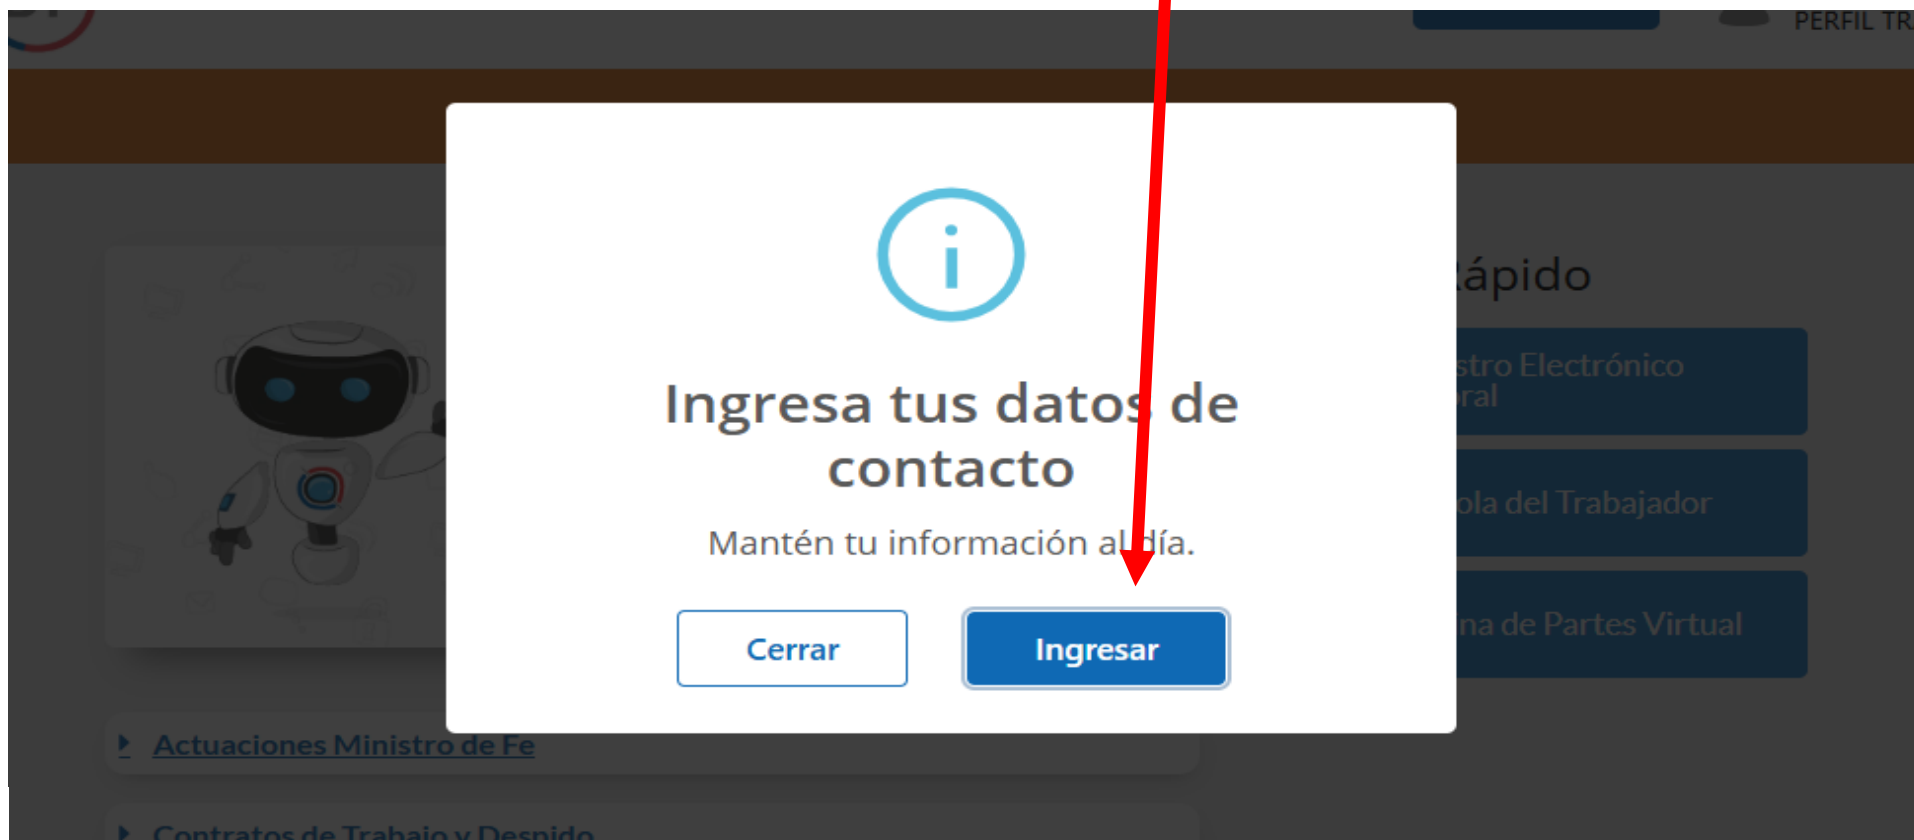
PERFIL TR

Ingresa tus datos de contacto

Mantén tu información al día.

Cerrar

Ingresar

ápido

stro Electrónico
oral

ola del Trabajador

na de Partes Virtual

Actuaciones Ministro de Fe

Contratos de Trabajo y Despido